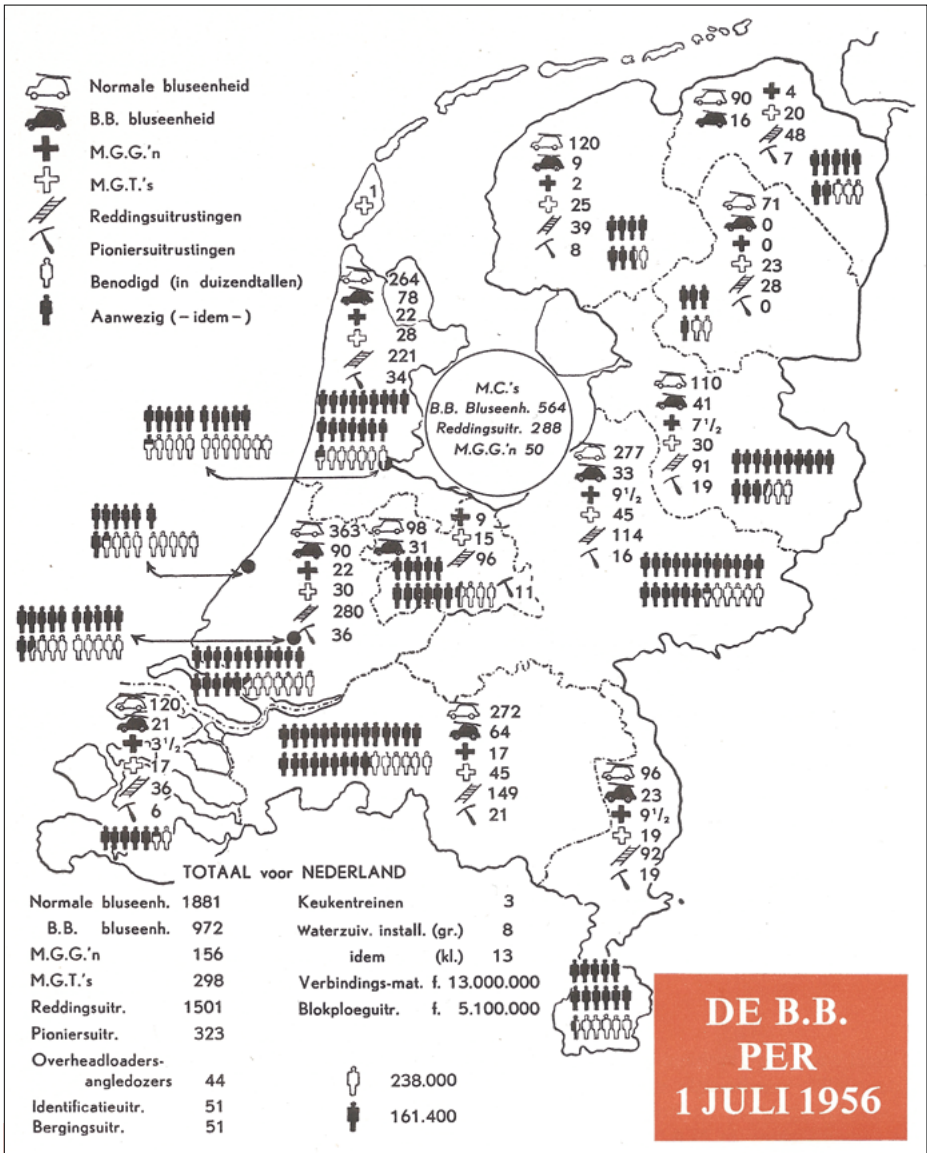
Normale bluseenheid
B.B. bluseenheid
M.G.G.'n
M.G.T.'s
Reddingsuitrustingen
Pioniersuitrustingen
Benodigd (in duizendtallen)
Aanwezig (– idem –)

1

90
16
4
20
48
7

120
9
2
25
39
8

71
0
0
23
28
0

264
78
22
28
221
34

M.C.'s
B.B. Bluseenh. 564
Reddingsuitr. 288
M.G.G.'n 50

110
41
$7^1/_2$
30
91
19

277
33
$9^1/_2$
45
114
16

363
90
22
30
280
36

98
31

9
15
96
11

120
21
$3^1/_2$
17
36
6

272
64
17
45
149
21

96
23
$9^1/_2$
19
92
19

TOTAAL voor NEDERLAND

| | |
|---|---|
| Normale bluseenh. | 1881 |
| B.B. bluseenh. | 972 |
| M.G.G.'n | 156 |
| M.G.T.'s | 298 |
| Reddingsuitr. | 1501 |
| Pioniersuitr. | 323 |
| Overheadloaders-angledozers | 44 |
| Identificatieuitr. | 51 |
| Bergingsuitr. | 51 |

| | |
|---|---|
| Keukentreinen | 3 |
| Waterzuiv. install. (gr.) | 8 |
| idem (kl.) | 13 |
| Verbindings-mat. | f. 13.000.000 |
| Blokploeguitr. | f. 5.100.000 |

238.000
161.400

DE B.B.
PER
1 JULI 1956